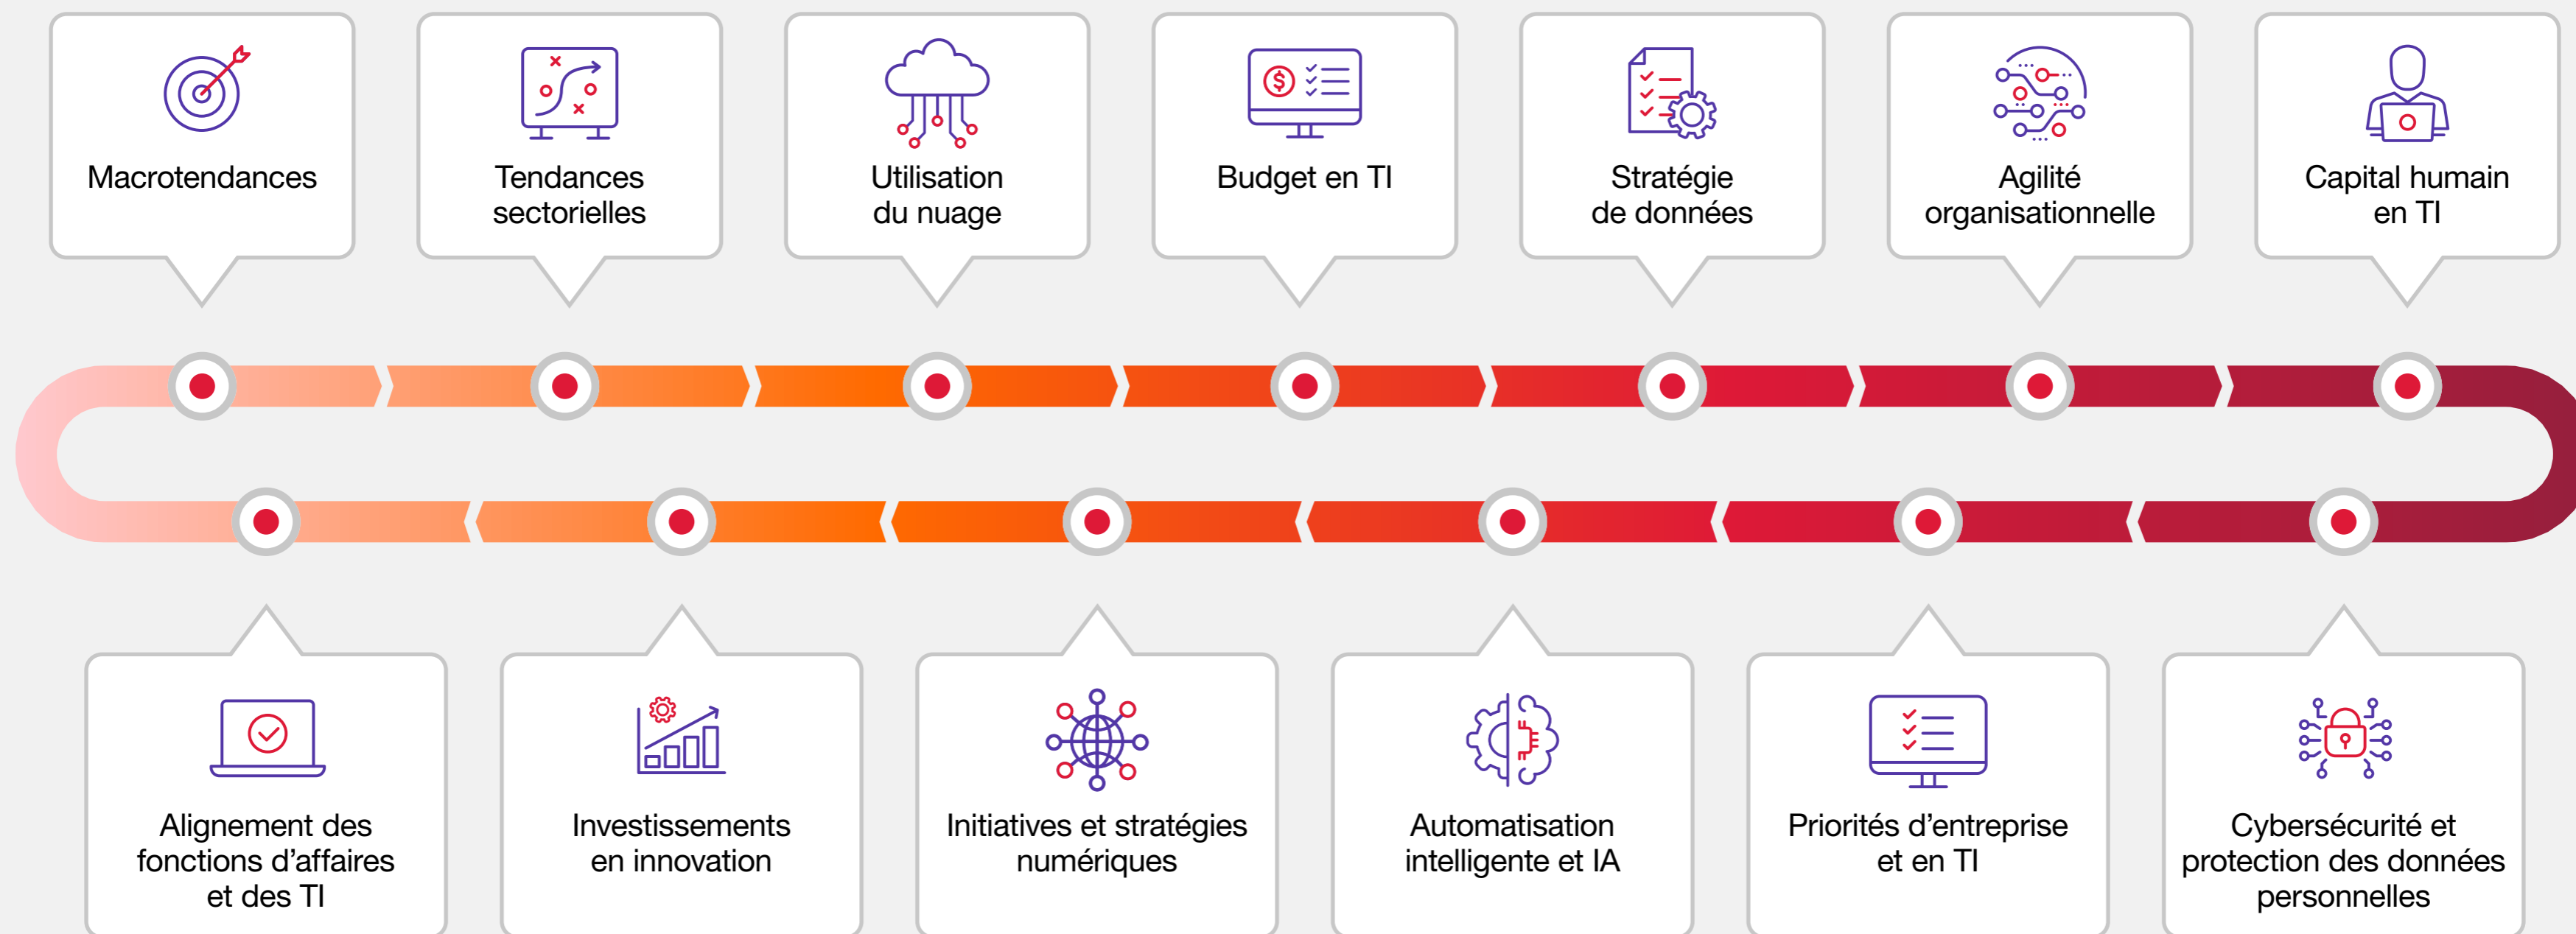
Macrotendances

Tendances sectorielles

Utilisation du nuage

Budget en TI

Stratégie de données

Agilité organisationnelle

Capital humain en TI

Alignement des fonctions d’affaires et des TI

Investissements en innovation

Initiatives et stratégies numériques

Automatisation intelligente et IA

Priorités d’entreprise et en TI

Cybersécurité et protection des données personnelles